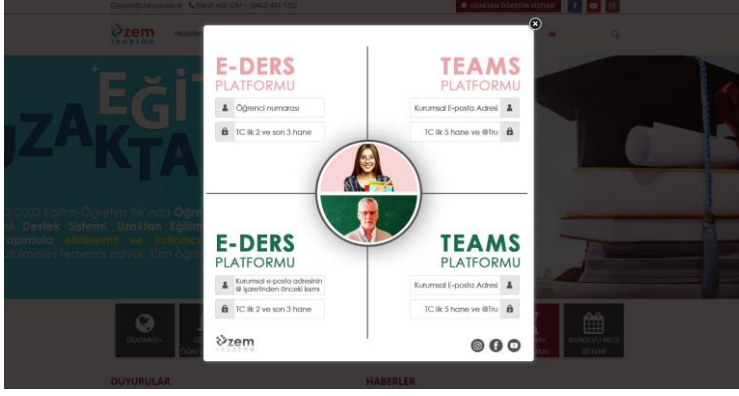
E-DERS
PLATFORMU
Öğrenci numarası
TC ilk 2 ve son 3 hane

TEAMS
PLATFORMU
Kurumsal E-posta Adresi
TC ilk 5 hane ve @Tru

E-DERS
PLATFORMU
Kurumsal e-posta adresinin @ işaretinden önceki kısmı
TC ilk 2 ve son 3 hane

TEAMS
PLATFORMU
Kurumsal E-posta Adresi
TC ilk 5 hane ve @Tru

zem
TRABZON

UZAKTAN ÖĞRETİM SİSTEMİ
EĞİT
UZAKTA
2023 Eğitim-Öğretim Yılı'nda Öğ
Destek Sistemi, Uzaktan Eğitim
etkileşimli ve kullanıc
temeline ediyor, tüm öğre
DUYURULAR
HABERLER
RANDEVU BİLGİ SİSTEMİ